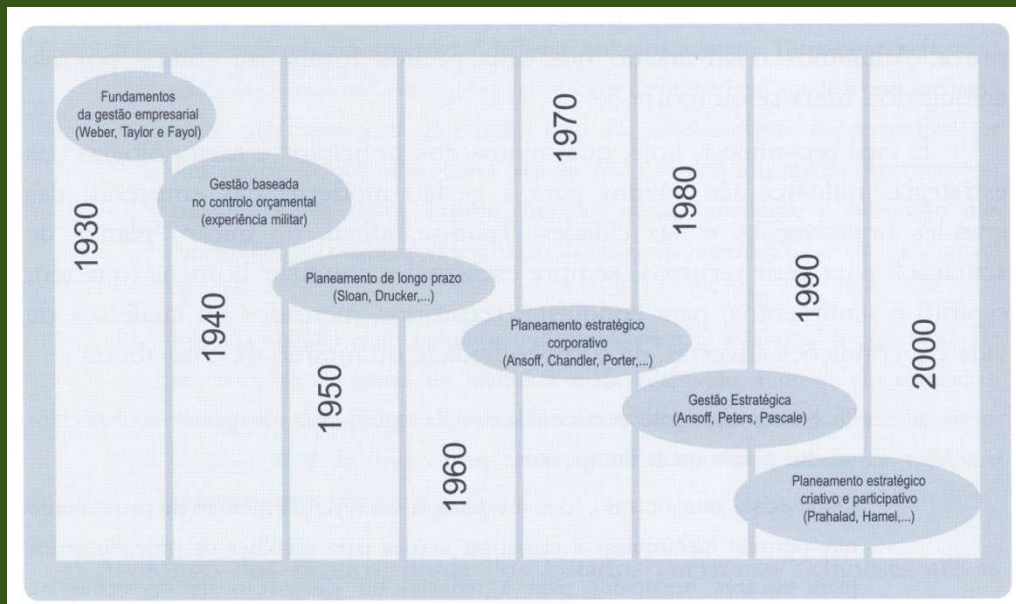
Fundamentos da gestão empresarial (Weber, Taylor e Fayol)

1930

Gestão baseada no controlo orçamental (experiência militar)

1940

Planeamento de longo prazo (Sloan, Drucker,...)

1950

1960

Planeamento estratégico corporativo (Ansoff, Chandler, Porter,...)

1970

1980

Gestão Estratégica (Ansoff, Peters, Pascale)

1990

2000

Planeamento estratégico criativo e participativo (Prahalad, Hamel,...)